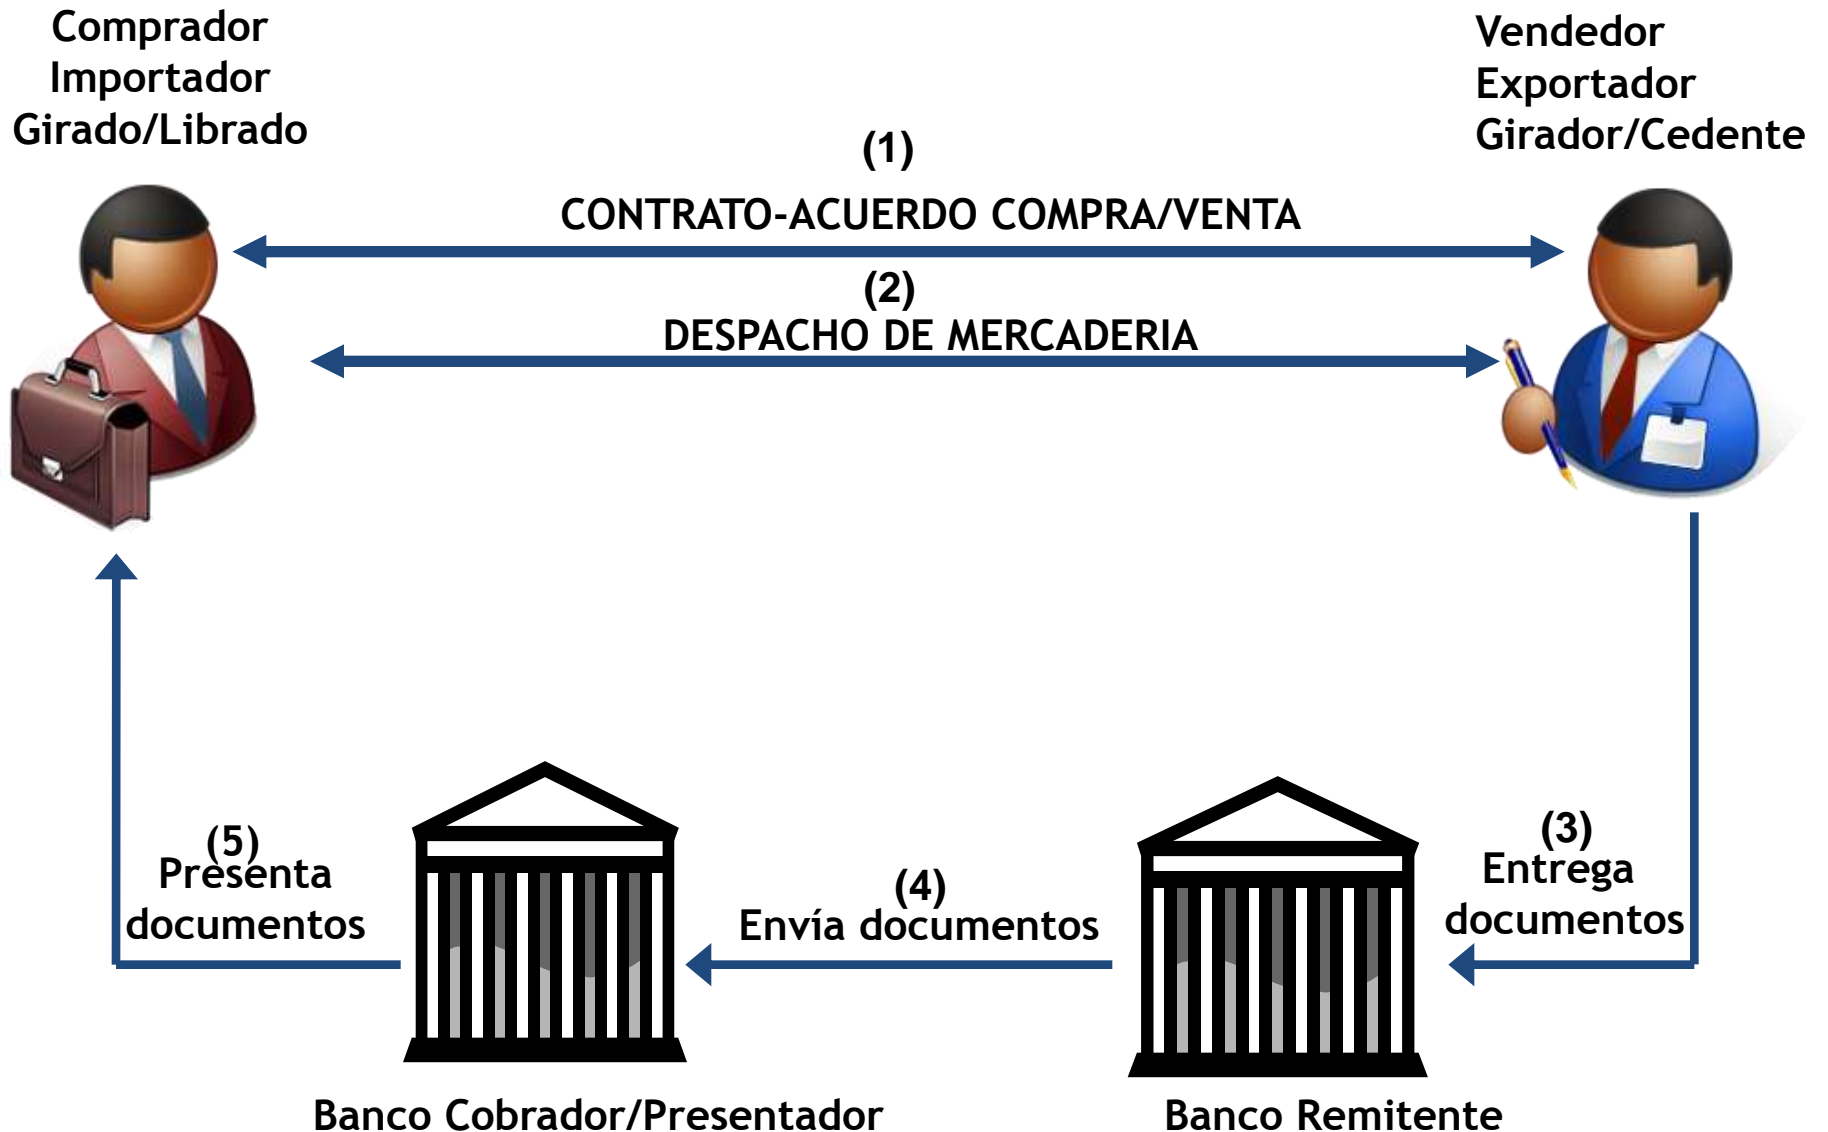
Comprador
Importador
Girado/Librado

Vendedor
Exportador
Girador/Cedente

(1)
CONTRATO-ACUERDO COMPRA/VENTA

(2)
DESPACHO DE MERCADERIA

(5)
Presenta documentos

(4)
Envía documentos

(3)
Entrega documentos

Banco Cobrador/Presentador

Banco Remitente